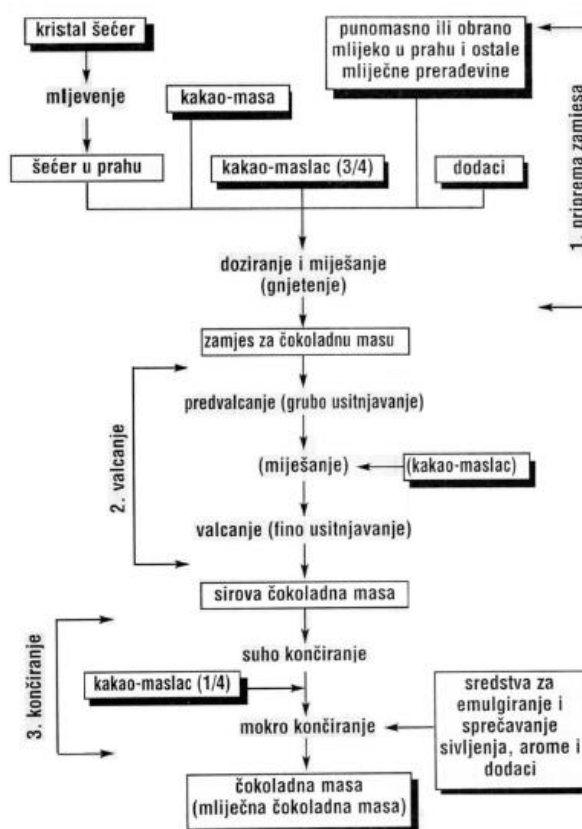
kristal šećer

mljevenje

šećer u prahu

kakao-masa

kakao-maslac (3/4)

punomasno ili obrano mlijeko u prahu i ostale mliječne prerađevine

dodaci

1. priprema zamjesa

doziranje i miješanje (gnjetenje)

zamjes za čokoladnu masu

2. valcanje

predvalcanje (grubo usitnjavanje)

(miješanje)

(kakao-maslac)

valcanje (fino usitnjavanje)

sirova čokoladna masa

3. končiranje

suho končiranje

kakao-maslac (1/4)

mokro končiranje

sredstva za emulgiranje i sprečavanje sivljenja, arome i dodaci

čokoladna masa (mliječna čokoladna masa)